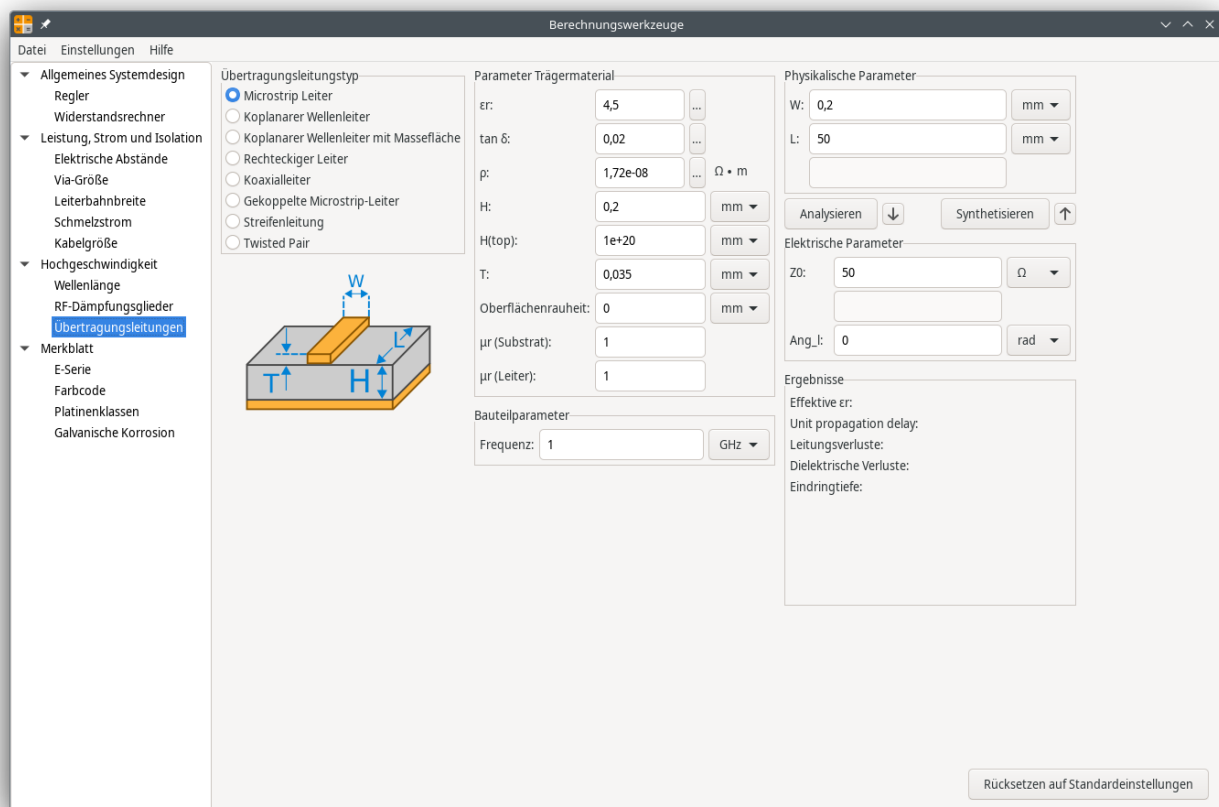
Berechnungswerkzeuge

Datei Einstellungen Hilfe

Allgemeines Systemdesign
Regler
Widerstandsrechner
Leistung, Strom und Isolation
Elektrische Abstände
Via-Größe
Leiterbahnbreite
Schmelzstrom
Kabelgröße
Hochgeschwindigkeit
Wellenlänge
RF-Dämpfungsglieder
Übertragungsleitungen
Merkblatt
E-Serie
Farbcode
Platinenklassen
Galvanische Korrosion

Übertragungsleitungstyp
Microstrip Leiter
Koplanarer Wellenleiter
Koplanarer Wellenleiter mit Massefläche
Rechteckiger Leiter
Koaxialleiter
Gekoppelte Microstrip-Leiter
Streifenleitung
Twisted Pair

W
L
T
H

Parameter Trägermaterial
εr: 4,5 ...
tan δ: 0,02 ...
ρ: 1,72e-08 ... Ω • m
H: 0,2 mm
H(top): 1e+20 mm
T: 0,035 mm
Oberflächenrauheit: 0 mm
μr (Substrat): 1
μr (Leiter): 1

Bauteilparameter
Frequenz: 1 GHz

Physikalische Parameter
W: 0,2 mm
L: 50 mm

Analysieren
Synthetisieren

Elektrische Parameter
Z0: 50 Ω
Ang_l: 0 rad

Ergebnisse
Effektive εr:
Unit propagation delay:
Leitungsverluste:
Dielektrische Verluste:
Eindringtiefe:

Rücksetzen auf Standardeinstellungen